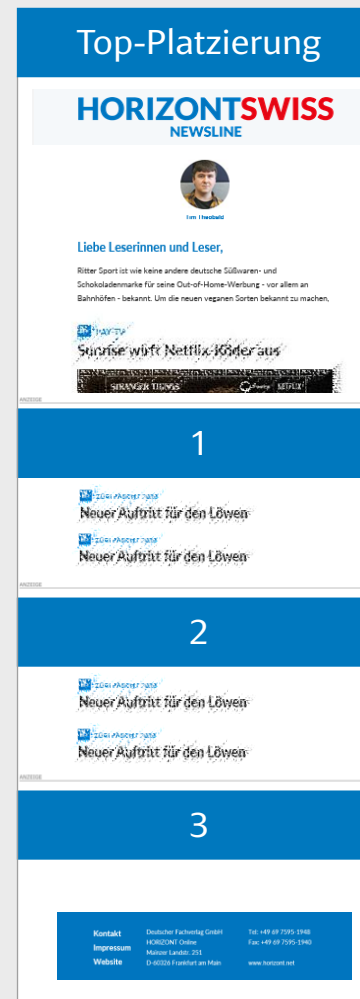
Top-Platzierung

HORIZONTSWISS
NEWSLINE

Ivo Theobald

Liebe Leserinnen und Leser,

Ritter Sport ist wie keine andere deutsche Süßwaren- und Schokoladenmarke für seine Out-of-Home-Werbung - vor allem an Bahnhöfen - bekannt. Um die neuen veganen Sorten bekannt zu machen,

PAY TV
Sunrise wirft Netflix-Köder aus

STRANGER THINGS NETFLIX

ANZEIGE

1

ZÜRI PASCHT DAS
Neuer Auftritt für den Löwen

ZÜRI PASCHT DAS
Neuer Auftritt für den Löwen

ANZEIGE

2

ZÜRI PASCHT DAS
Neuer Auftritt für den Löwen

ZÜRI PASCHT DAS
Neuer Auftritt für den Löwen

ANZEIGE

3

Kontakt
Impressum
Website

Deutscher Fachverlag GmbH
HORIZONT Online
Mainzer Landstr. 251
D-60326 Frankfurt am Main

Tel: +49 69 7595-1948
Fax: +49 69 7595-1940

www.horizont.net